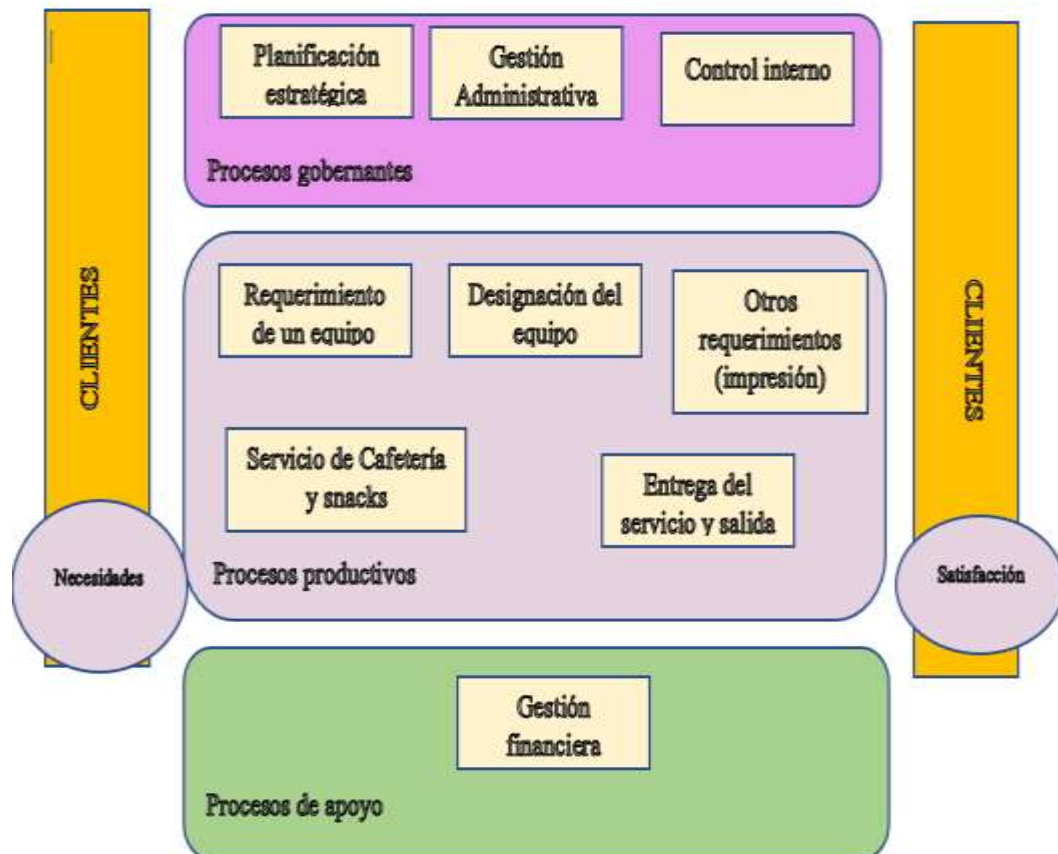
CLIENTES

Necesidades

Planificación estratégica

Gestión Administrativa

Control interno

Procesos gobernantes

Requerimiento de un equipo

Designación del equipo

Otros requerimientos (impresión)

Servicio de Cafetería y snacks

Entrega del servicio y salida

Procesos productivos

Gestión financiera

Procesos de apoyo

CLIENTES

Satisfacción